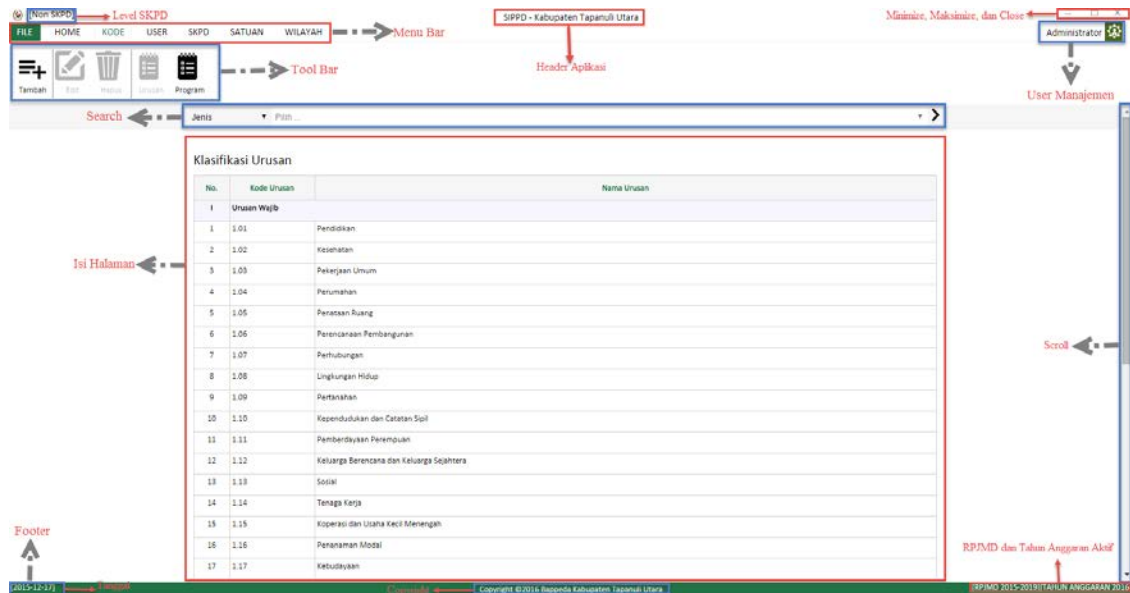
Non SKPD
Level SKPD

FILE HOME KODE USER SKPD SATUAN WILAYAH

Menu Bar

SIPPD - Kabupaten Tapanuli Utara

Header Aplikasi

Minimize, Maksimize, dan Close

Administrator

User Manajemen

Tambah Edit Hapus Urutan Program

Tool Bar

Search

Jenis Pilih...

Klasifikasi Urusan

| No. | Kode Urusan | Nama Urusan |
|---|---|---|
| I | Urusan Wajib | |
| 1 | 1.01 | Pendidikan |
| 2 | 1.02 | Kesehatan |
| 3 | 1.03 | Pekerjaan Umum |
| 4 | 1.04 | Perumahan |
| 5 | 1.05 | Penataan Ruang |
| 6 | 1.06 | Perencanaan Pembangunan |
| 7 | 1.07 | Perhubungan |
| 8 | 1.08 | Lingkungan Hidup |
| 9 | 1.09 | Pertanahan |
| 10 | 1.10 | Kependudukan dan Catatan Sipil |
| 11 | 1.11 | Pemberdayaan Perempuan |
| 12 | 1.12 | Keluarga Berencana dan Keluarga Sejahtera |
| 13 | 1.13 | Sosial |
| 14 | 1.14 | Tenaga Kerja |
| 15 | 1.15 | Koperasi dan Usaha Kecil Menengah |
| 16 | 1.16 | Penanaman Modal |
| 17 | 1.17 | Kebudayaan |

Isi Halaman

Scroll

Footer

RPJMD dan Tahun Anggaran Aktif

2015-12-17 Tanggal

Copyright

Copyright ©2016 Bappeda Kabupaten Tapanuli Utara

RPJMD 2015-2019|TAHUN ANGGARAN 2016